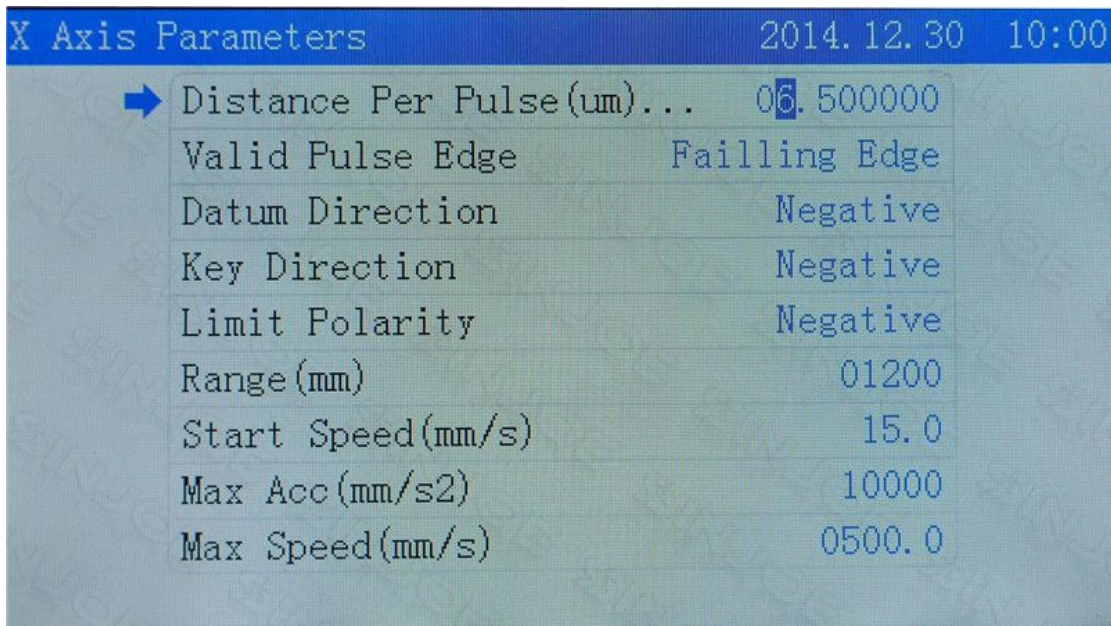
X Axis Parameters 2014.12.30 10:00

| | |
|---|---|
| Distance Per Pulse(um)... | 06.500000 |
| Valid Pulse Edge | Failling Edge |
| Datum Direction | Negative |
| Key Direction | Negative |
| Limit Polarity | Negative |
| Range(mm) | 01200 |
| Start Speed(mm/s) | 15.0 |
| Max Acc(mm/s2) | 10000 |
| Max Speed(mm/s) | 0500.0 |